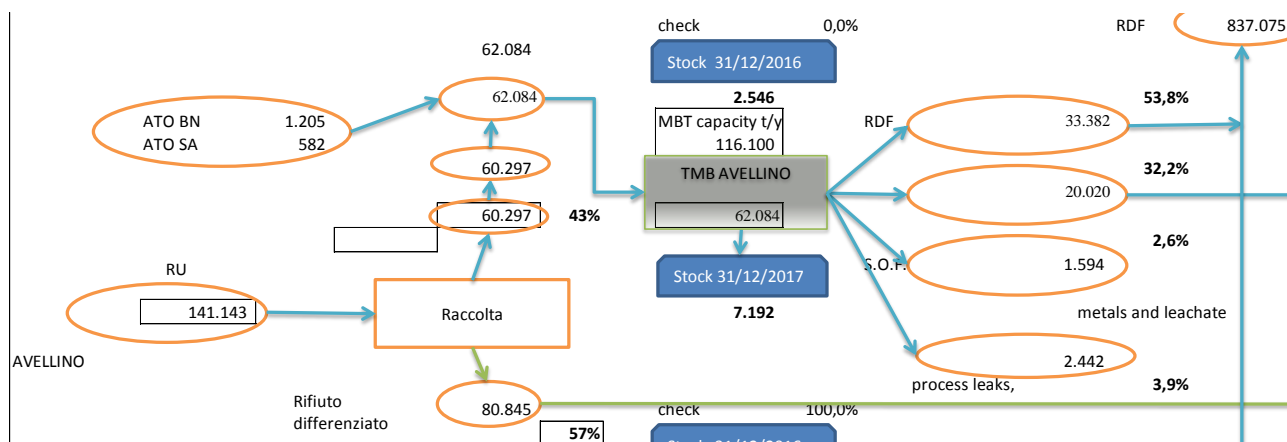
check 0,0%

RDF 837.075

62.084

Stock 31/12/2016

ATO BN 1.205
ATO SA 582

62.084

2.546

53,8%

MBT capacity t/y
116.100

RDF

33.382

60.297

TMB AVELLINO

32,2%

20.020

60.297

43%

62.084

2,6%

RU

Stock 31/12/2017

S.O.F.

1.594

141.143

Raccolta

7.192

metals and leachate

AVELLINO

2.442

process leaks,

3,9%

Rifiuto differenziato

80.845

check 100,0%

57%

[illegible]